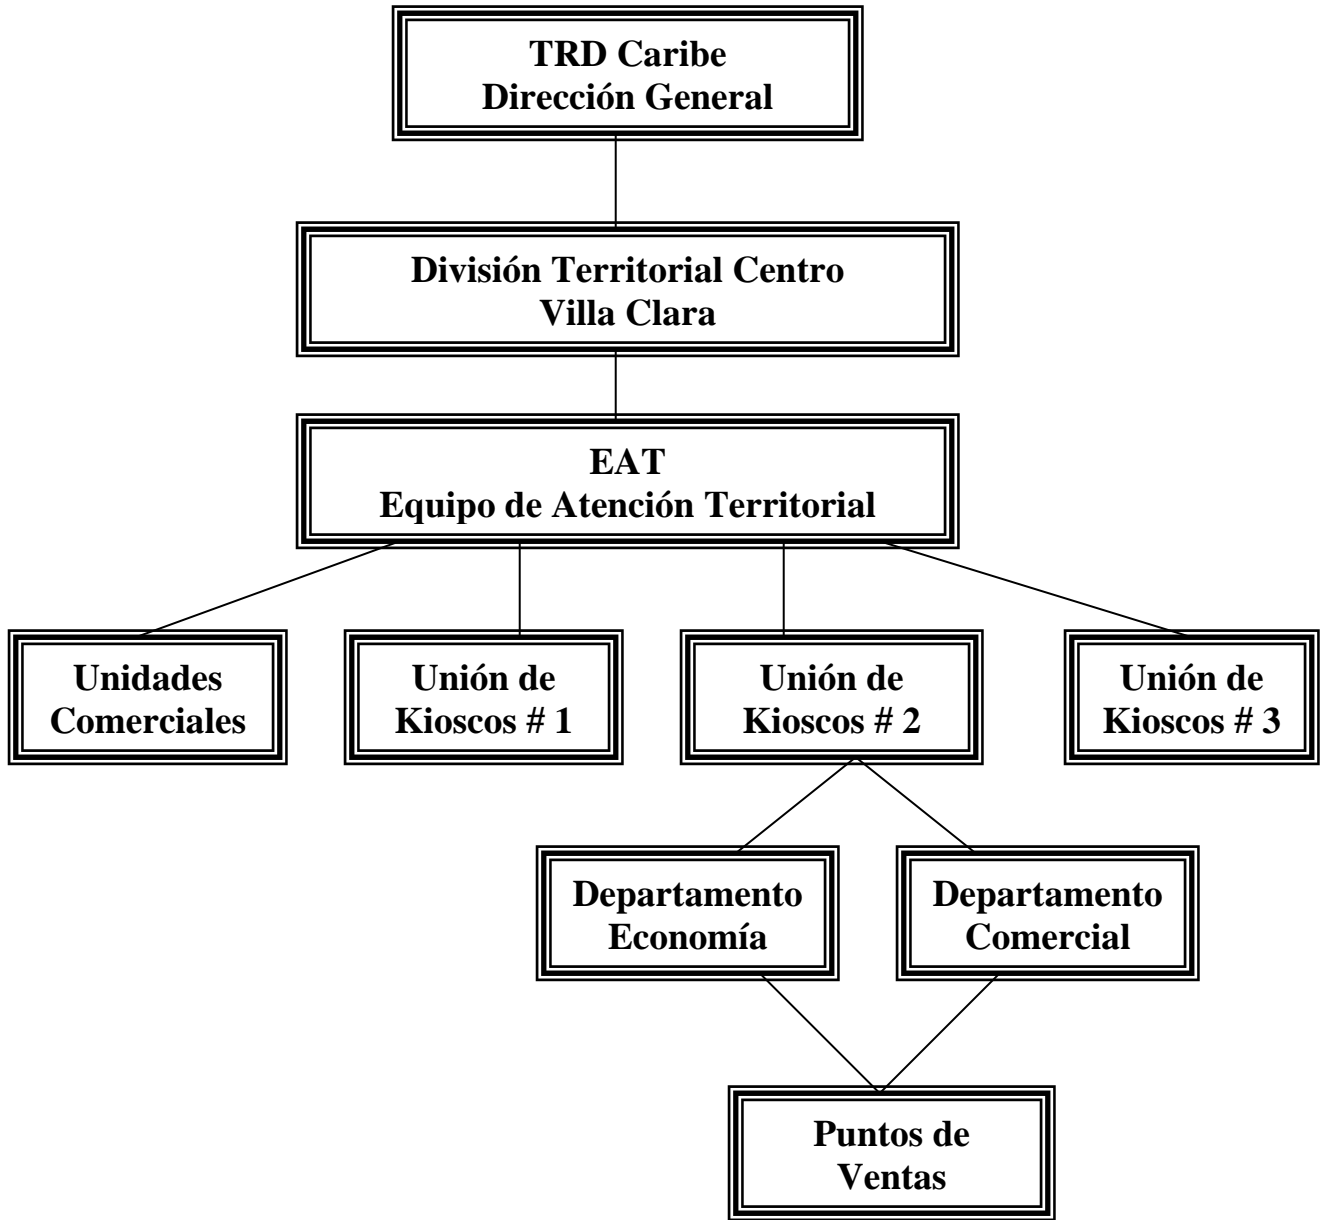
TRD Caribe
Dirección General

División Territorial Centro
Villa Clara

EAT
Equipo de Atención Territorial

Unidades Comerciales

Unión de Kioscos # 1

Unión de Kioscos # 2

Unión de Kioscos # 3

Departamento Economía

Departamento Comercial

Puntos de Ventas